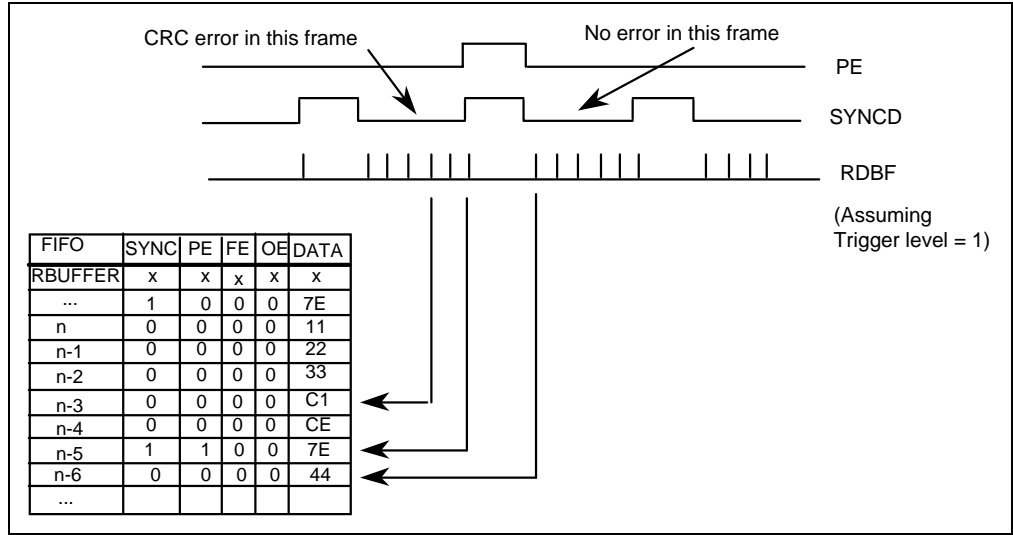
CRC error in this frame

No error in this frame

PE

SYNCD

RDBF

(Assuming Trigger level = 1)

| FIFO | SYNC | PE | FE | OE | DATA |
|---|---|---|---|---|---|
| RBUFFER | x | x | x | x | x |
| ... | 1 | 0 | 0 | 0 | 7E |
| n | 0 | 0 | 0 | 0 | 11 |
| n-1 | 0 | 0 | 0 | 0 | 22 |
| n-2 | 0 | 0 | 0 | 0 | 33 |
| n-3 | 0 | 0 | 0 | 0 | C1 |
| n-4 | 0 | 0 | 0 | 0 | CE |
| n-5 | 1 | 1 | 0 | 0 | 7E |
| n-6 | 0 | 0 | 0 | 0 | 44 |
| ... | | | | | |